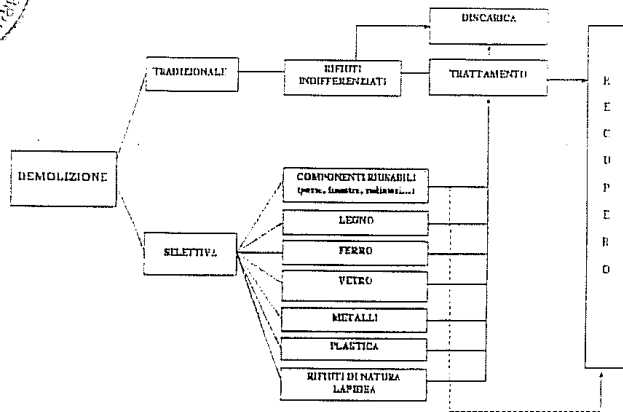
DISCARICA

TRADIZIONALE

RIFIUTI INDIFFERENZIATI

TRATTAMENTO

DEMOLIZIONE

COMPONENTI RIUSABILI (porte, finestre, radiatori...)

LEGNO

SELETTIVA

FERRO

VETRO

METALLI

PLASTICA

RIFIUTI DI NATURA LAPIDEA

R E C U P E R O